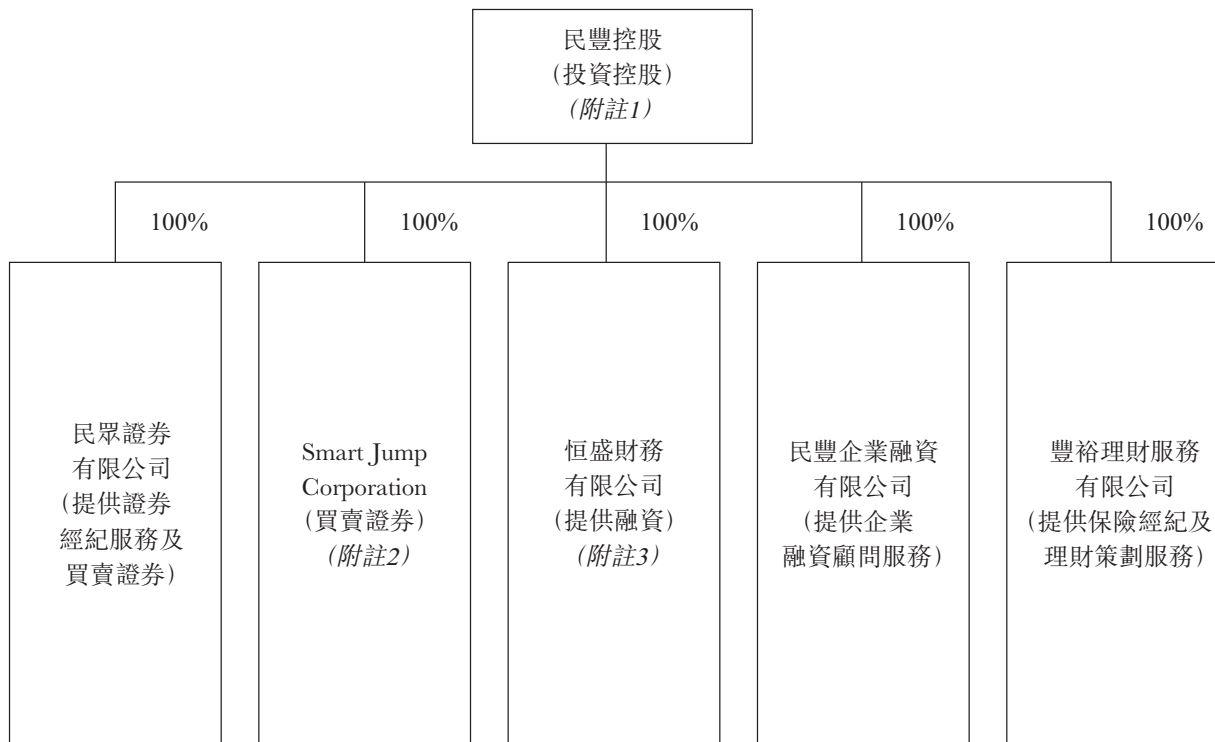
民豐控股
(投資控股)
(附註1)

100%

100%

100%

100%

100%

民眾證券
有限公司
(提供證券
經紀服務及
買賣證券)

Smart Jump
Corporation
(買賣證券)
(附註2)

恒盛財務
有限公司
(提供融資)
(附註3)

民豐企業融資
有限公司
(提供企業
融資顧問服務)

豐裕理財服務
有限公司
(提供保險經紀及
理財策劃服務)